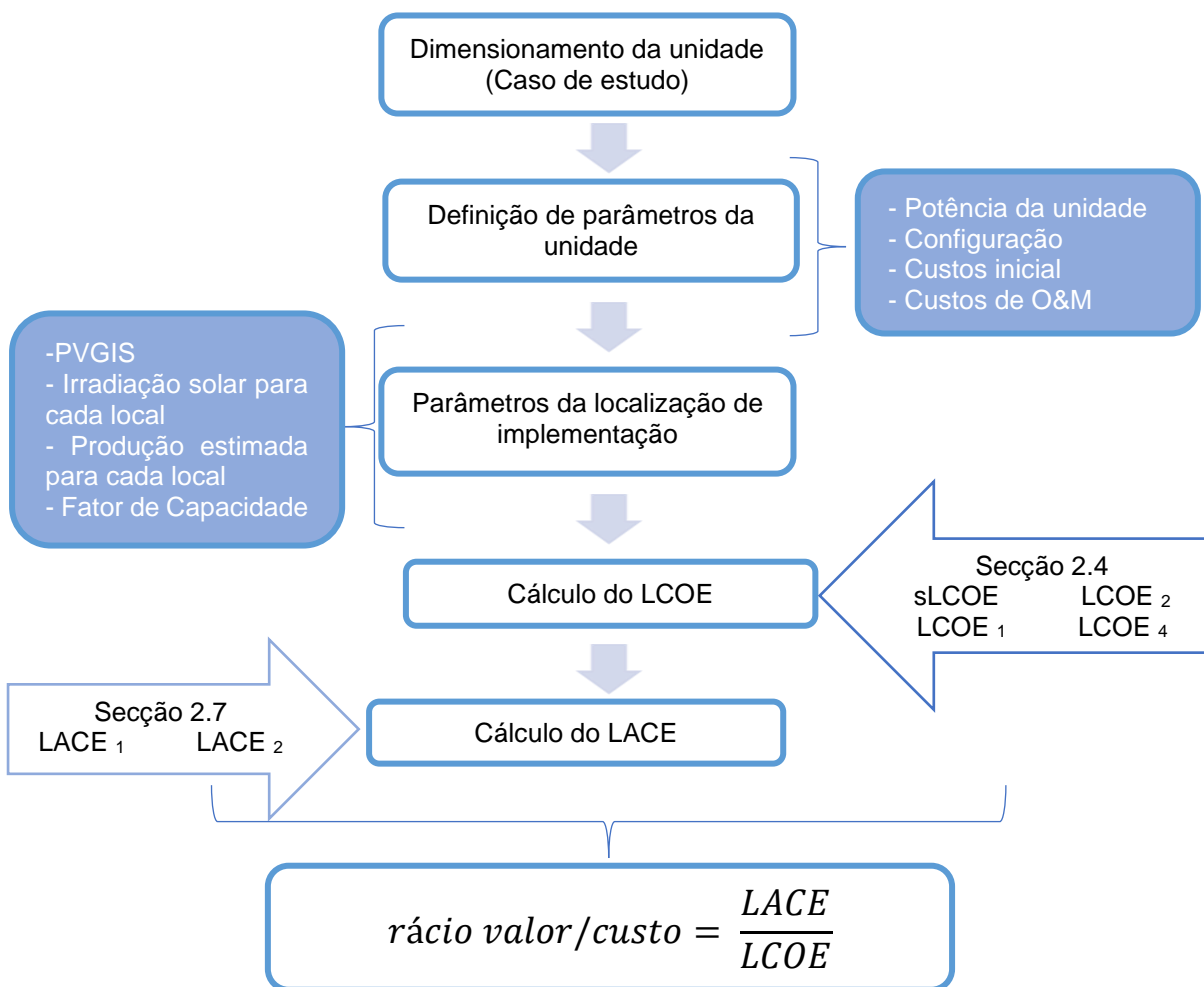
Dimensionamento da unidade
(Caso de estudo)

Definição de parâmetros da unidade

- Potência da unidade
- Configuração
- Custos inicial
- Custos de O&M

-PVGIS
- Irradiação solar para cada local
- Produção estimada para cada local
- Fator de Capacidade

Parâmetros da localização de implementação

Cálculo do LCOE

Secção 2.4
sLCOE LCOE $_2$
LCOE $_1$ LCOE $_4$

Secção 2.7
LACE $_1$ LACE $_2$

Cálculo do LACE

$rácio\ valor/custo = \frac{LACE}{LCOE}$